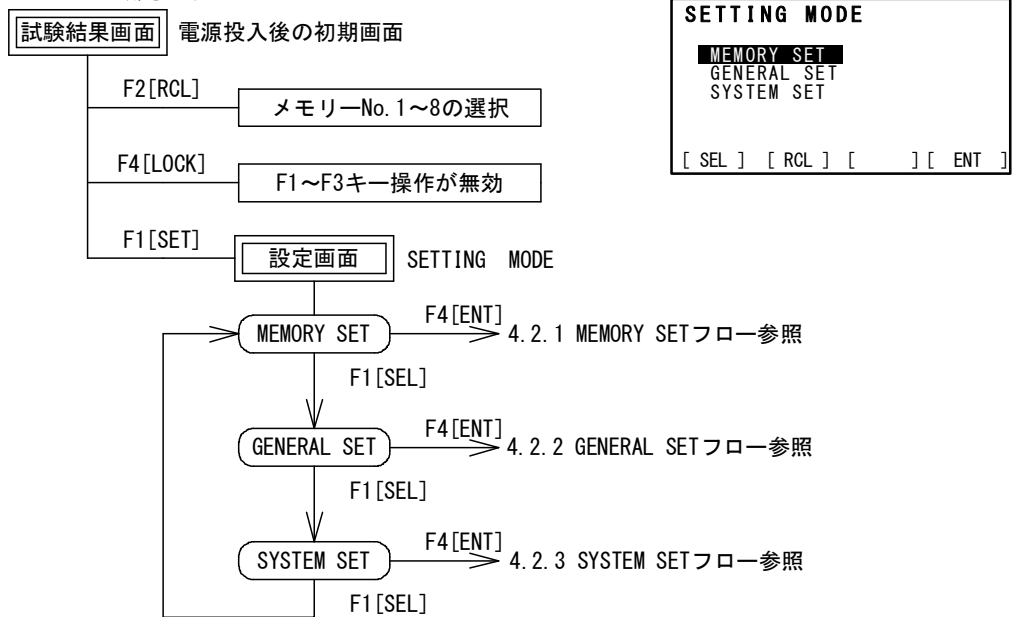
試験結果画面 電源投入後の初期画面

SETTING MODE

MEMORY SET
GENERAL SET
SYSTEM SET

[ SEL ] [ RCL ] [ ] [ ENT ]

F2[RCL]
メモリーNo.1～8の選択

F4[LOCK]
F1～F3キー操作が無効

F1[SET]
設定画面 SETTING MODE

MEMORY SET
F4[ENT]
4.2.1 MEMORY SETフロー参照

F1[SEL]

GENERAL SET
F4[ENT]
4.2.2 GENERAL SETフロー参照

F1[SEL]

SYSTEM SET
F4[ENT]
4.2.3 SYSTEM SETフロー参照

F1[SEL]